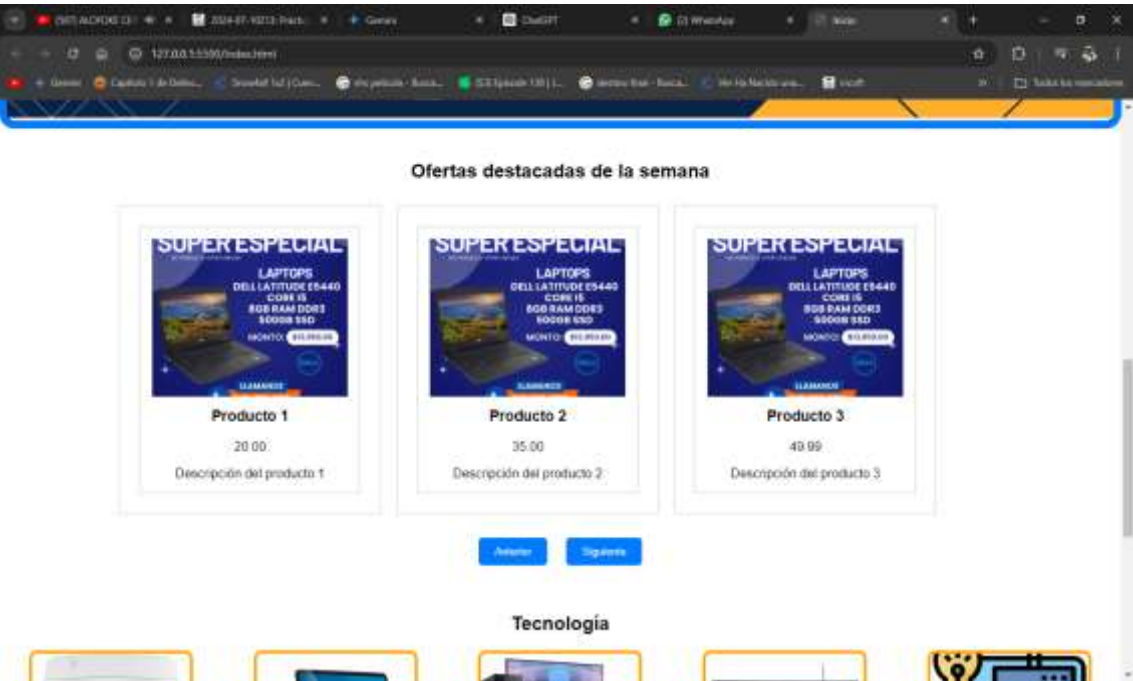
(587) ALOFOKE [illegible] | 2024-07-10213: Practi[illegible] | Gemini | ChatGPT | (2) WhatsApp | Inicio

127.0.0.1:5500/index.html

Gemini | Capitulo 1 de Doble... | Snowfall 1x2 | Cuev... | ello pelicula - Busca... | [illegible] | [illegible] - Busca... | Ven Ha Nacido una... | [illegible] | Todos los marcadores

Ofertas destacadas de la semana

SUPER ESPECIAL
LAPTOPS
DELL LATITUDE E5440
CORE I5
8GB RAM DDR3
500GB SSD
MONTO: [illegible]
LLAMANOS
Producto 1
20.00
Descripción del producto 1

SUPER ESPECIAL
LAPTOPS
DELL LATITUDE E5440
CORE I5
8GB RAM DDR3
500GB SSD
MONTO: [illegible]
LLAMANOS
Producto 2
35.00
Descripción del producto 2

SUPER ESPECIAL
LAPTOPS
DELL LATITUDE E5440
CORE I5
8GB RAM DDR3
500GB SSD
MONTO: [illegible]
LLAMANOS
Producto 3
49.99
Descripción del producto 3

Anterior Siguiente

Tecnología